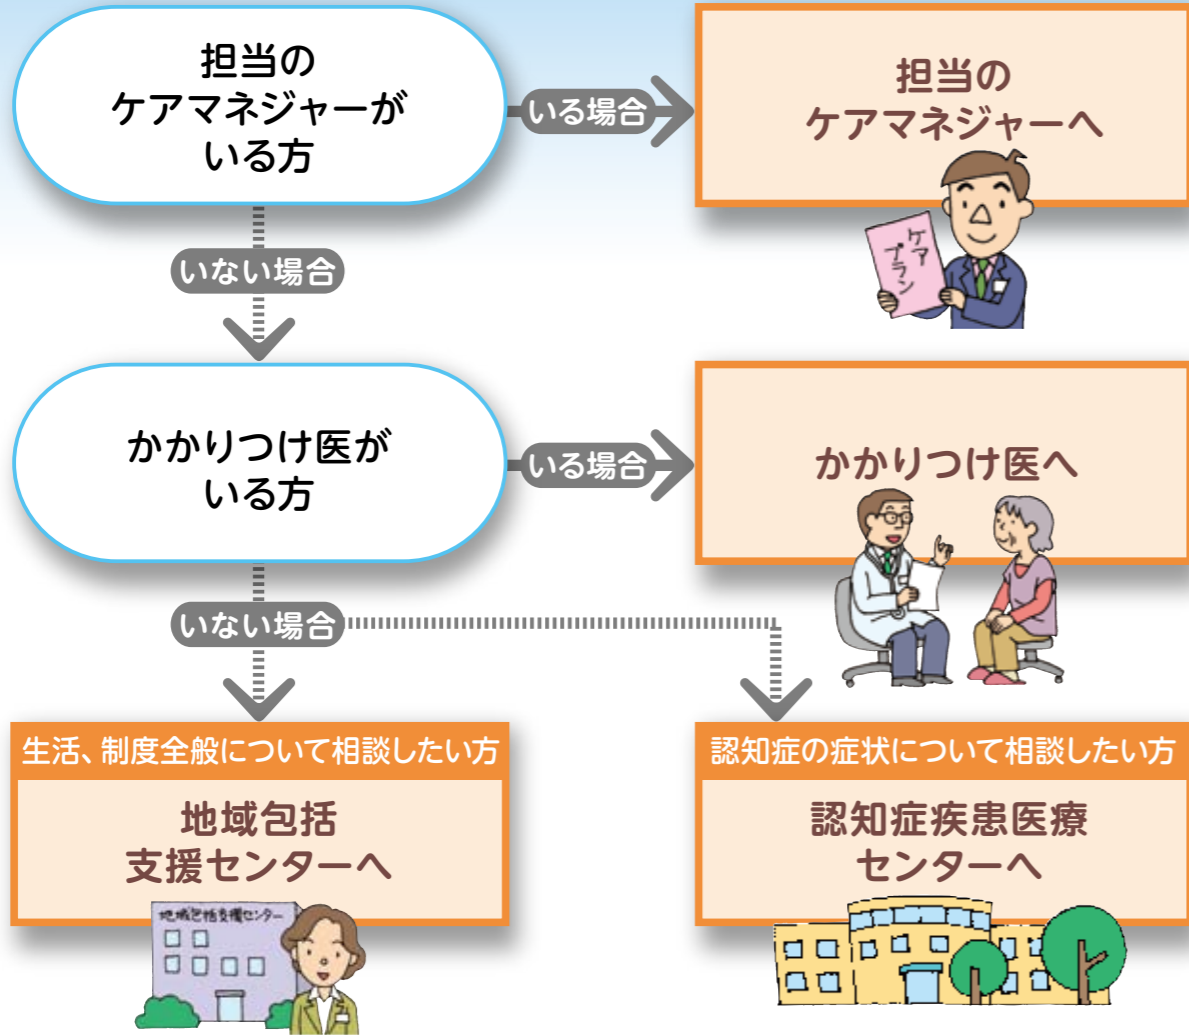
担当の
ケアマネジャーが
いる方

いる場合

担当の
ケアマネジャーへ

ケア
プラン

いない場合

かかりつけ医が
いる方

いる場合

かかりつけ医へ

いない場合

生活、制度全般について相談したい方

地域包括
支援センターへ

地域包括支援センター

認知症の症状について相談したい方

認知症疾患医療
センターへ